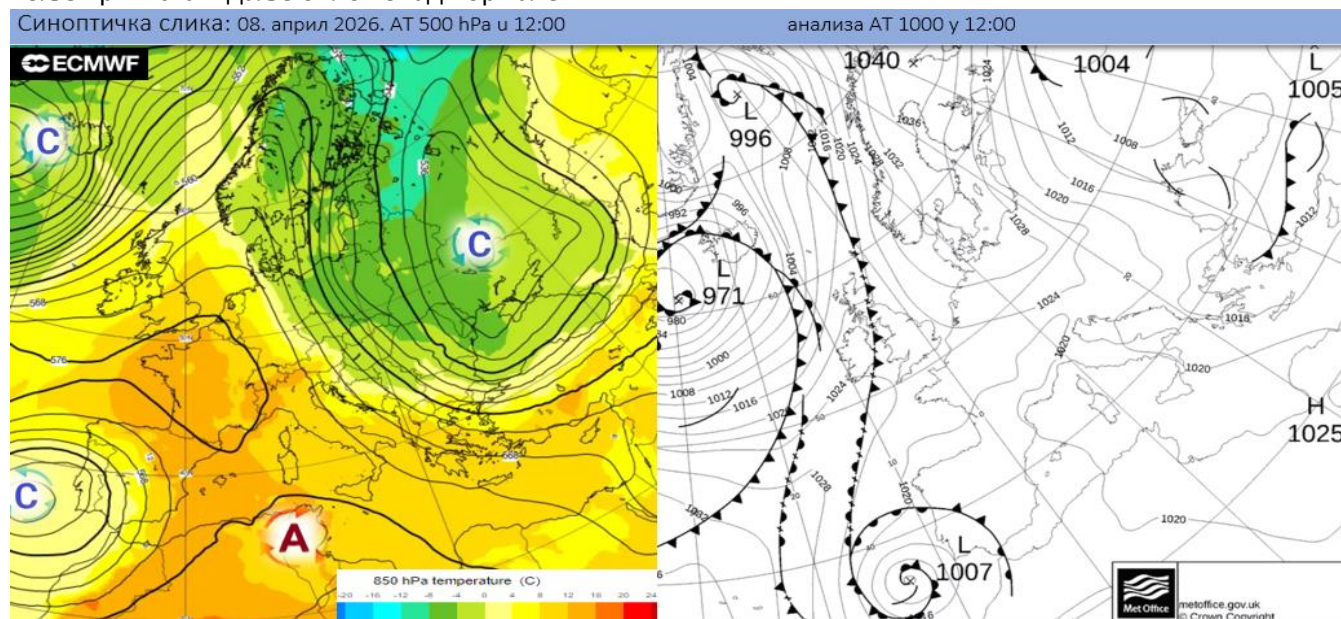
Синоптичка слика: 08. април 2026. АТ 500 hPa и 12:00 анализа АТ 1000 у 12:00

ECMWF

C

C

C

A

552

560

568

576

584

528

536

850 hPa temperature (C)
-20 -16 -12 -8 -4 0 4 8 12 16 20 24

1040

1004

L
1005

L
996

L
971

H
1025

L
1007

1004
1008
1016
1020
1012
1028
1032
1036
1024
1024
1020
1016
1020
1020
1020
1000
1008
1012
1016
1028
992
996
980
984
1024
1000

Met Office
metoffice.gov.uk
© Crown Copyright